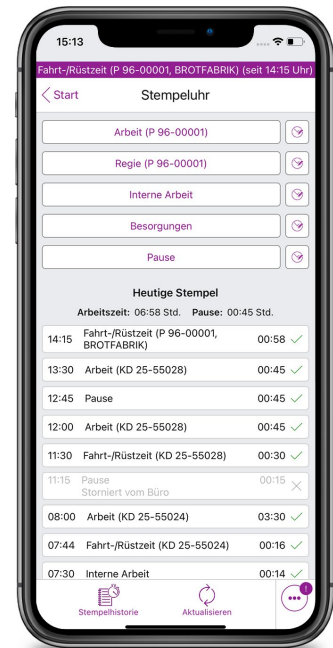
15:13

Fahrt-/Rüstzeit (P 96-00001, BROTFABRIK) (seit 14:15 Uhr)

Start

Stempeluhr

Arbeit (P 96-00001)

Regie (P 96-00001)

Interne Arbeit

Besorgungen

Pause

Heutige Stempel

Arbeitszeit: 06:58 Std. Pause: 00:45 Std.

| | | |
|---|---|---|
| 14:15 | Fahrt-/Rüstzeit (P 96-00001, BROTFABRIK) | 00:58 |
| 13:30 | Arbeit (KD 25-55028) | 00:45 |
| 12:45 | Pause | 00:45 |
| 12:00 | Arbeit (KD 25-55028) | 00:45 |
| 11:30 | Fahrt-/Rüstzeit (KD 25-55028) | 00:30 |
| 11:15 | Pause Storniert vom Büro | 00:15 |
| 08:00 | Arbeit (KD 25-55024) | 03:30 |
| 07:44 | Fahrt-/Rüstzeit (KD 25-55024) | 00:16 |
| 07:30 | Interne Arbeit | 00:14 |

Stempelhistorie

Aktualisieren

1